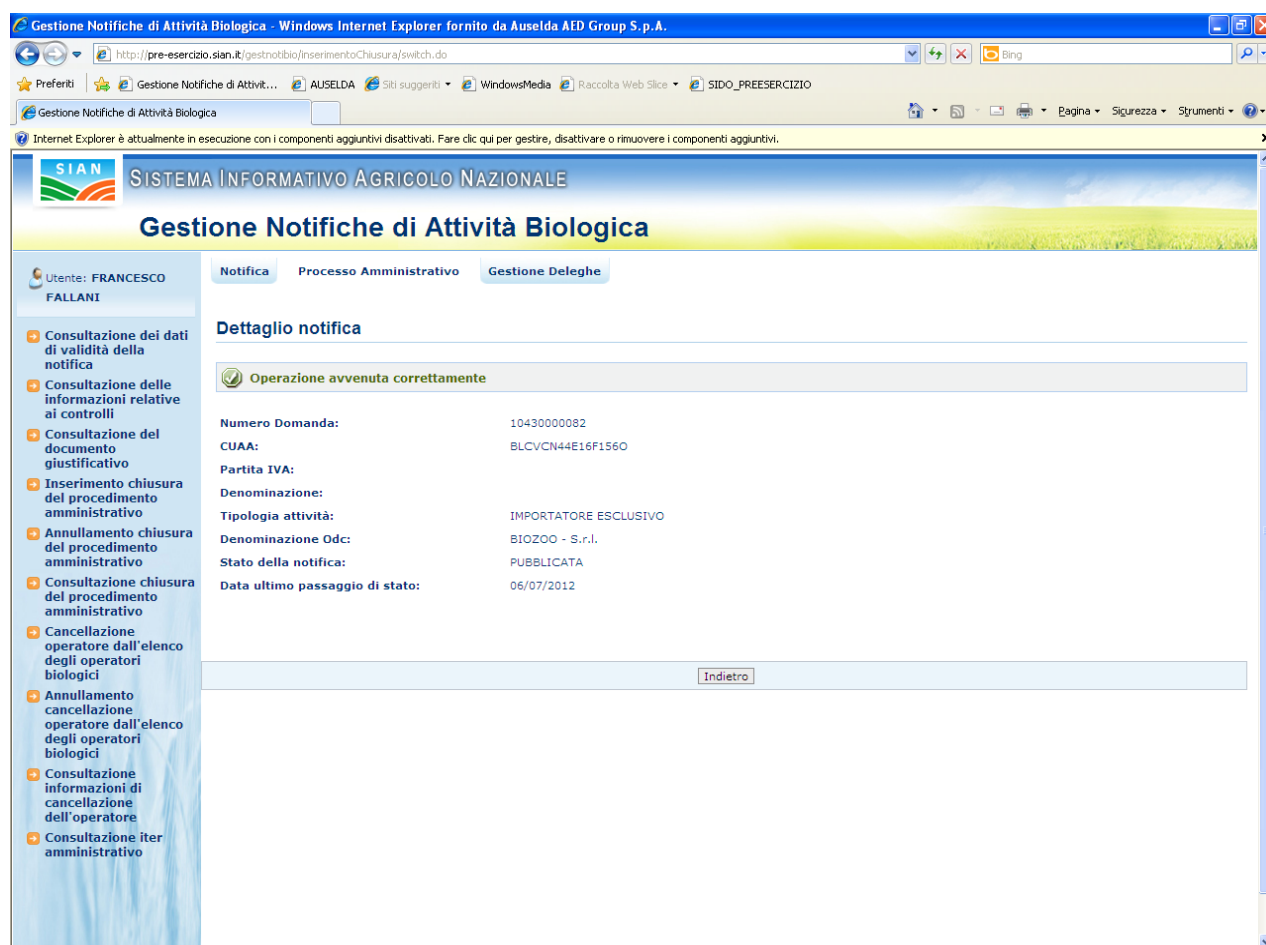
Gestione Notifiche di Attività Biologica - Windows Internet Explorer fornito da Auselda AED Group S.p.A.

http://pre-esercizio.sian.it/gestnotibio/inserimentoChiusura/switch.do

Bing

Preferiti | Gestione Notifiche di Attivit... | AUSELDA | Siti suggeriti | WindowsMedia | Raccolta Web Slice | SIDO_PREESERCIZIO

Gestione Notifiche di Attività Biologica

Pagina | Sicurezza | Strumenti

Internet Explorer è attualmente in esecuzione con i componenti aggiuntivi disattivati. Fare clic qui per gestire, disattivare o rimuovere i componenti aggiuntivi.

SIAN

SISTEMA INFORMATIVO AGRICOLO NAZIONALE

Gestione Notifiche di Attività Biologica

Utente: FRANCESCO FALLANI

Consultazione dei dati di validità della notifica
Consultazione delle informazioni relative ai controlli
Consultazione del documento giustificativo
Inserimento chiusura del procedimento amministrativo
Annullamento chiusura del procedimento amministrativo
Consultazione chiusura del procedimento amministrativo
Cancellazione operatore dall'elenco degli operatori biologici
Annullamento cancellazione operatore dall'elenco degli operatori biologici
Consultazione informazioni di cancellazione dell'operatore
Consultazione iter amministrativo

Notifica | Processo Amministrativo | Gestione Deleghe

Dettaglio notifica

Operazione avvenuta correttamente

| | |
|---|---|
| Numero Domanda: | 10430000082 |
| CUAA: | BLCVCN44E16F156O |
| Partita IVA: | |
| Denominazione: | |
| Tipologia attività: | IMPORTATORE ESCLUSIVO |
| Denominazione Odc: | BIOZOO - S.r.l. |
| Stato della notifica: | PUBBLICATA |
| Data ultimo passaggio di stato: | 06/07/2012 |

Indietro